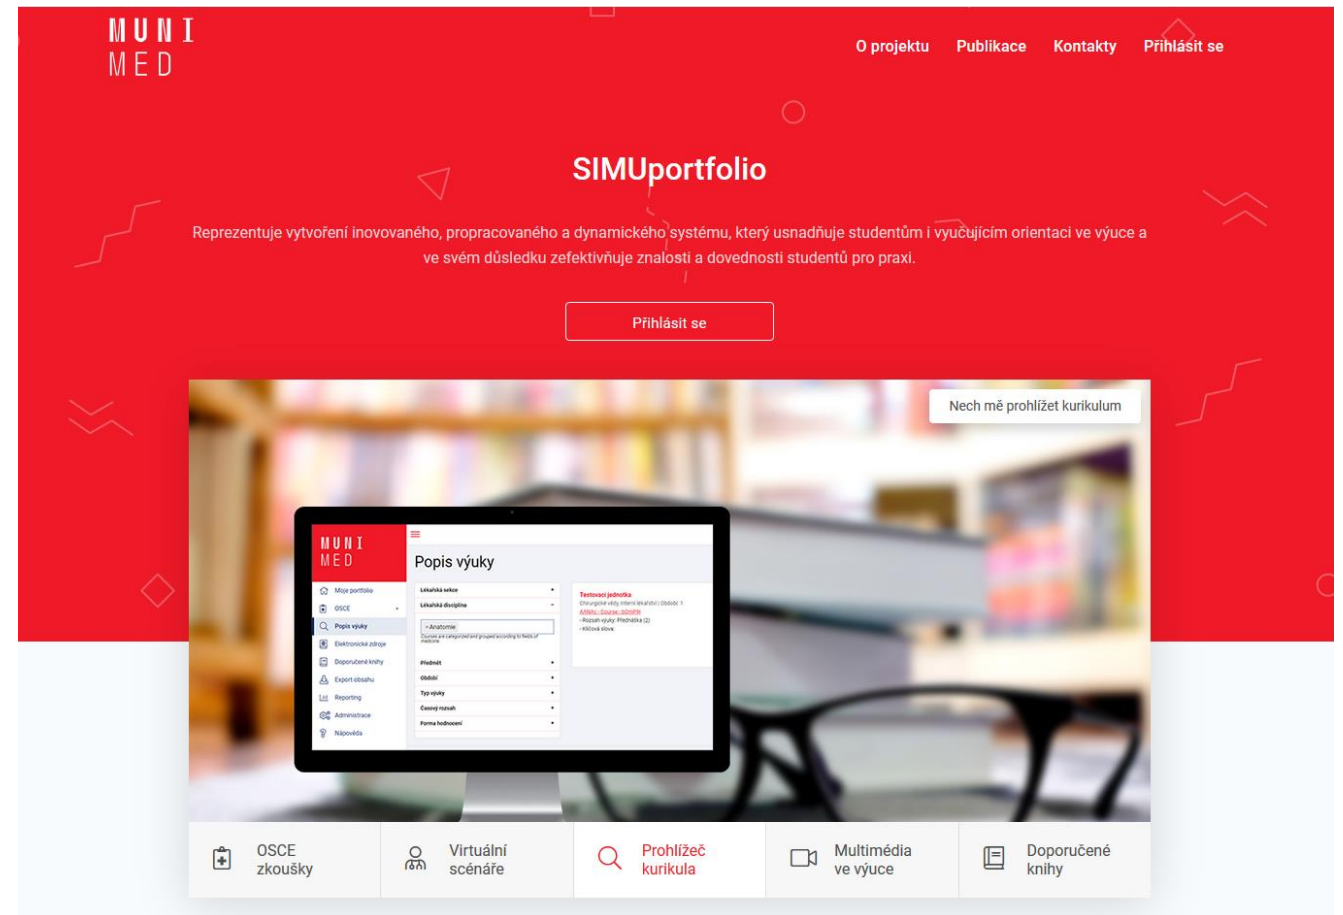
MUNI
MED

O projektu Publikace Kontakty Přihlásit se

SIMUportfolio

Reprezentuje vytvoření inovovaného, propracovaného a dynamického systému, který usnadňuje studentům i vyučujícím orientaci ve výuce a ve svém důsledku zefektivňuje znalosti a dovednosti studentů pro praxi.

Přihlásit se

Nech mě prohlížet kurikulum

MUNI
MED

Moje portfolio
OSCE
Popis výuky
Elektronické zdroje
Doporučené knihy
Export obsahu
Reporting
Administrace
Nápověda

Popis výuky

Lékařská sekce
Lékařská disciplína
~Anatomie
Courses are categorized and grouped according to fields of medicine
Předmět
Období
Typ výuky
Časový rozsah
Forma hodnocení

Testovací jednotka
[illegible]
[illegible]
- Rozsah výuky: Přednáška (2)
- Klíčová slova:

OSCE zkoušky
Virtuální scénáře
Prohlížeč kurikula
Multimédia ve výuce
Doporučené knihy